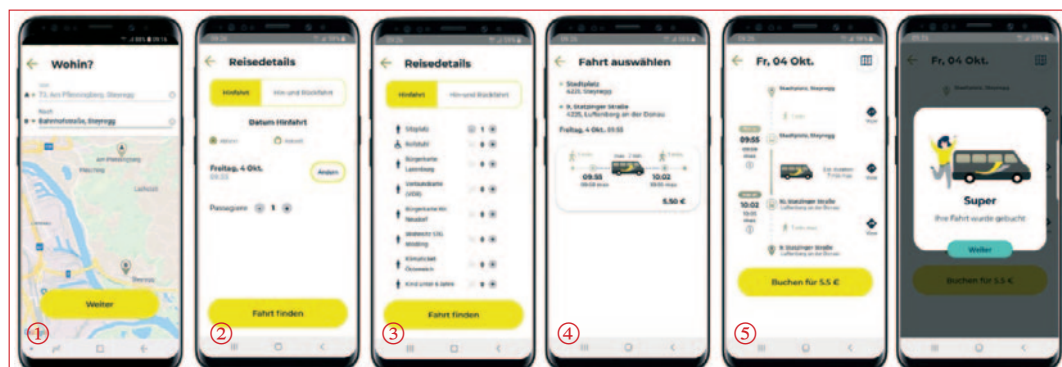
Wohin?

Von
73, Am Pfenningberg, Steyregg

Nach
Bahnhofstraße, Steyregg

Am Pfenningberg

Luftenberg

Steyregg

Weiter

①

Reisedetails

Hinfahrt

Hin- und Rückfahrt

Datum Hinfahrt

Abfahrt

Ankunft

Freitag, 4 Okt.
09:55

Ändern

Passagiere 1

Fahrt finden

②

Reisedetails

Hinfahrt

Hin- und Rückfahrt

Sitzplatz 1

Rollstuhl 0

Bürgerkarte Luftenberg 0

Vorteilskarte (VOR) 0

Bürgerkarte Steyregg 0

Mobilitätskarte 0

Klimaticket Österreich 0

Kind unter 6 Jahre 0

Fahrt finden

③

Fahrt auswählen

Stadtplatz
4221, Steyregg

St. Statzinger Straße
4225, Luftenberg an der Donau

Freitag, 4 Okt., 09:55

09:55

10:02

5,50 €

④

Fr, 04 Okt.

Stadtplatz, Steyregg

09:55

Stadtplatz, Steyregg

10:02

St. Statzinger Straße

St. Statzinger Straße

Buchen für 5,5 €

⑤

Fr, 04 Okt.

Super

Ihre Fahrt wurde gebucht

Weiter

Buchen für 5,5 €